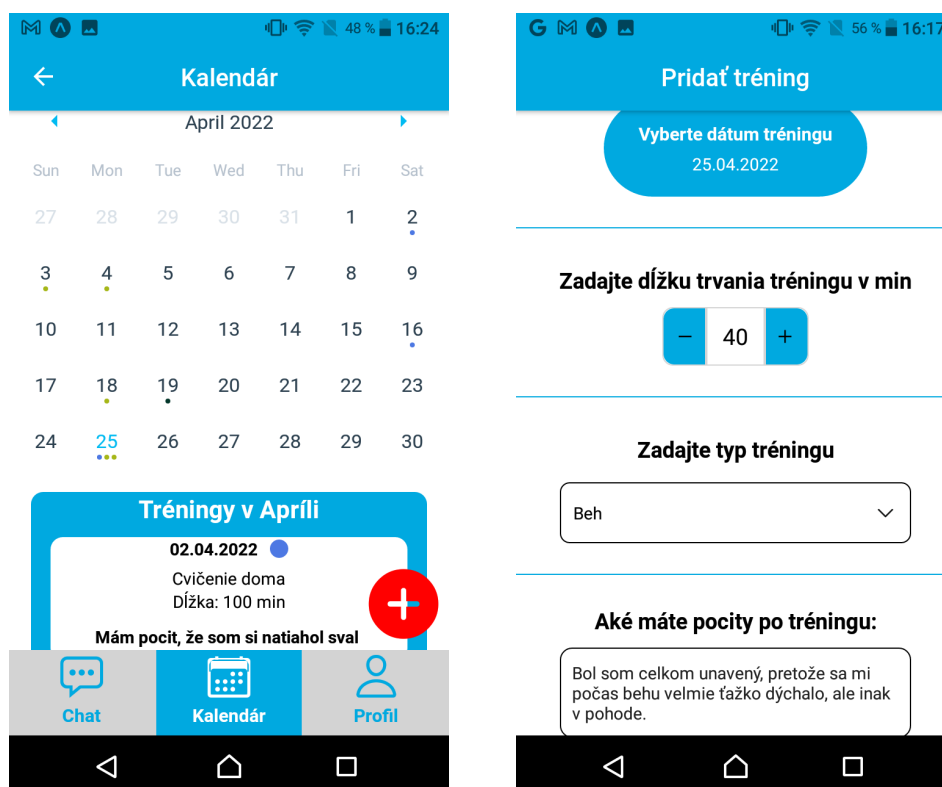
48 % 16:24

Kalendár

April 2022

| Sun | Mon | Tue | Wed | Thu | Fri | Sat |
|---|---|---|---|---|---|---|
| 27 | 28 | 29 | 30 | 31 | 1 | 2 |
| 3 | 4 | 5 | 6 | 7 | 8 | 9 |
| 10 | 11 | 12 | 13 | 14 | 15 | 16 |
| 17 | 18 | 19 | 20 | 21 | 22 | 23 |
| 24 | 25 | 26 | 27 | 28 | 29 | 30 |

Tréningy v Apríli

02.04.2022

Cvičenie doma
Dĺžka: 100 min

Mám pocit, že som si natiahol sval

Chat Kalendár Profil

56 % 16:17

Pridať tréning

Vyberte dátum tréningu
25.04.2022

Zadajte dĺžku trvania tréningu v min

− 40 +

Zadajte typ tréningu

Beh

Aké máte pocity po tréningu:

Bol som celkom unavený, pretože sa mi počas behu velmie ťažko dýchalo, ale inak v pohode.